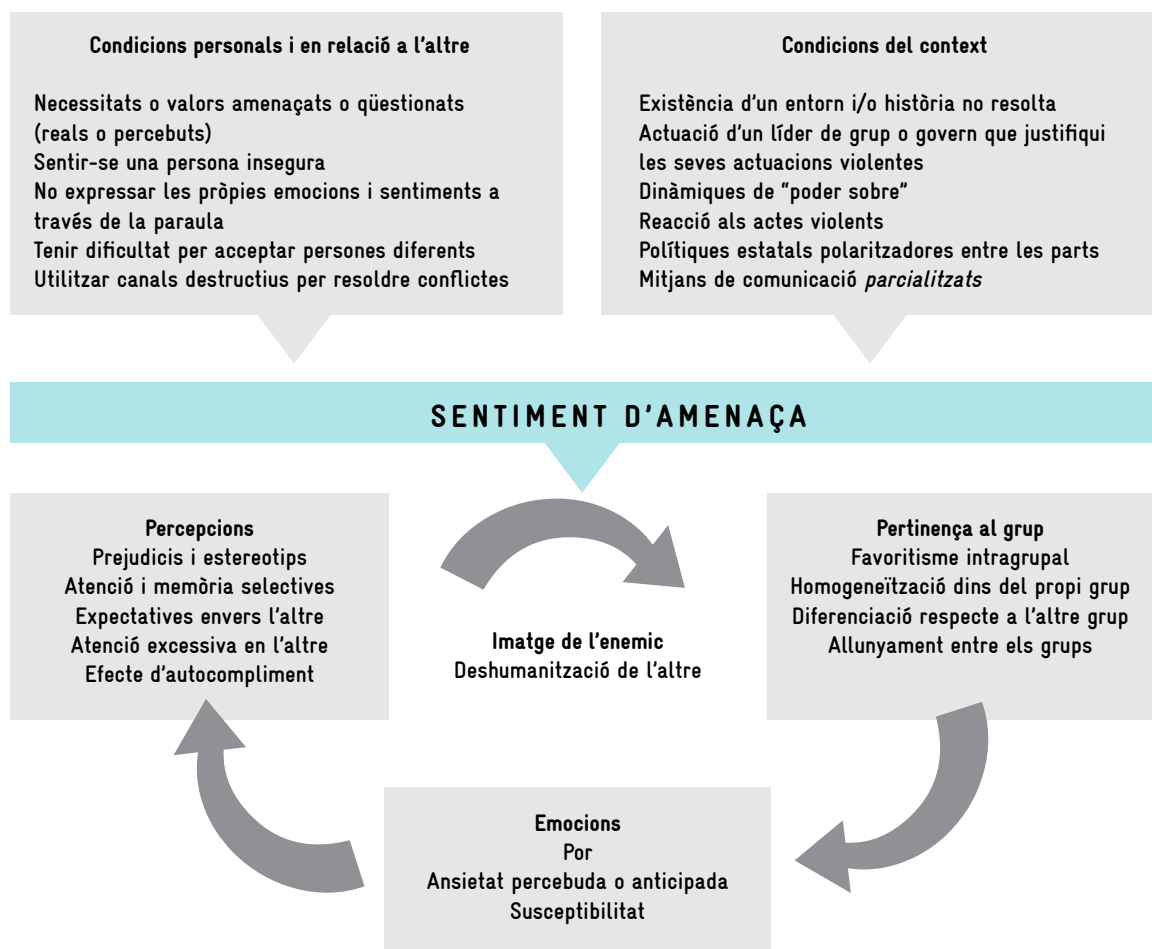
Condicions personals i en relació a l'altre

Necessitats o valors amenaçats o qüestionats (reals o percebuts)
Sentir-se una persona insegura
No expressar les pròpies emocions i sentiments a través de la paraula
Tenir dificultat per acceptar persones diferents
Utilitzar canals destructius per resoldre conflictes

Condicions del context

Existència d'un entorn i/o història no resolta
Actuació d'un líder de grup o govern que justifiqui les seves actuacions violentes
Dinàmiques de "poder sobre"
Reacció als actes violents
Polítiques estatals polaritzadores entre les parts
Mitjans de comunicació parcialitzats

SENTIMENT D'AMENAÇA

Percepcions
Prejudicis i estereotips
Atenció i memòria selectives
Expectatives envers l'altre
Atenció excessiva en l'altre
Efecte d'autocompliment

Imatge de l'enemic
Deshumanització de l'altre

Pertinença al grup
Favoritisme intragrupal
Homogeneïtzació dins del propi grup
Diferenciació respecte a l'altre grup
Allunyament entre els grups

Emocions
Por
Ansietat percebuda o anticipada
Susceptibilitat